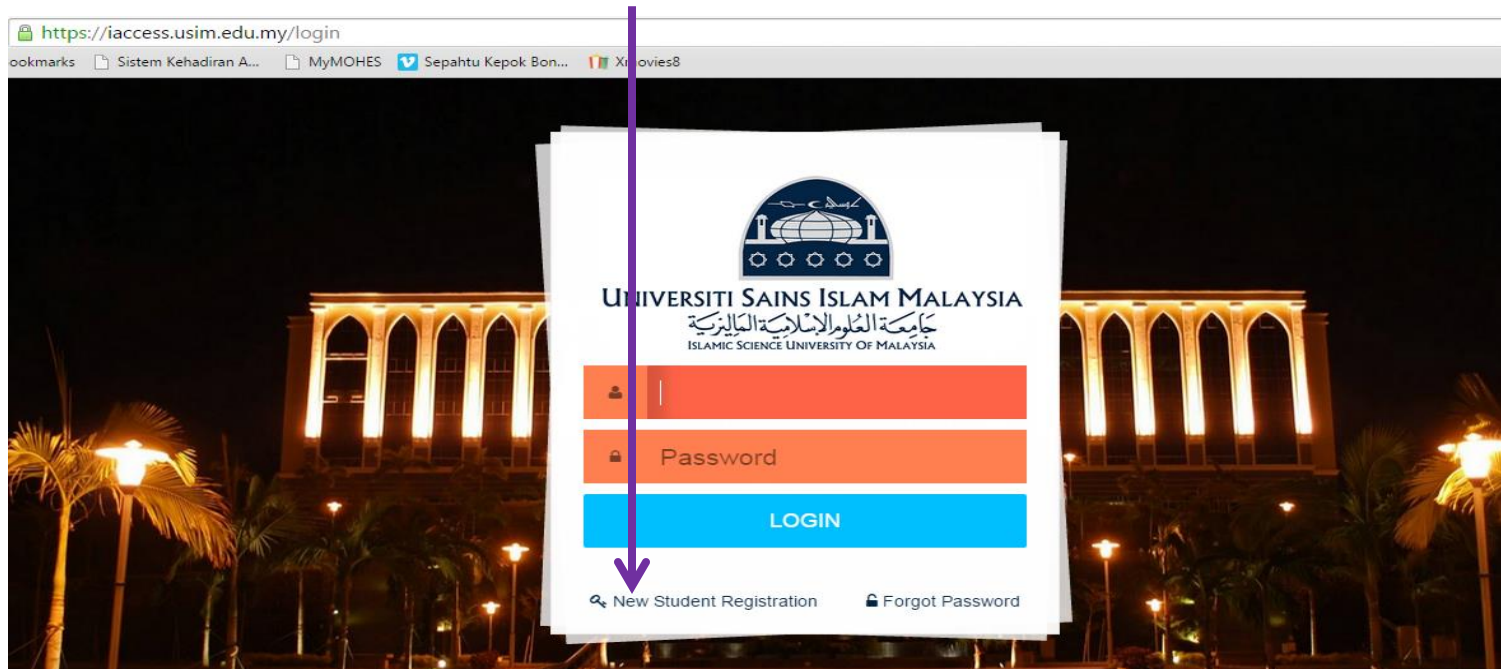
https://iaccess.usim.edu.my/login

ookmarks Sistem Kehadiran A... MyMOHES Sepahtu Kepok Bon... X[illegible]ovies8

UNIVERSITI SAINS ISLAM MALAYSIA
جامعة العلوم الإسلامية الماليزية
ISLAMIC SCIENCE UNIVERSITY OF MALAYSIA

Password

LOGIN

New Student Registration Forgot Password